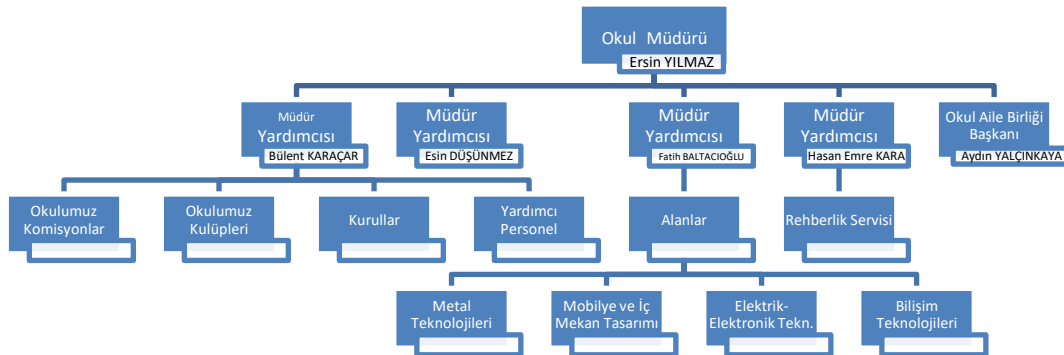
Okul Müdürü
Ersin YILMAZ

Müdür Yardımcısı
Bülent KARAÇAR

Müdür Yardımcısı
Esin DÜŞÜNMEZ

Müdür Yardımcısı
Fatih BALTACIOĞLU

Müdür Yardımcısı
Hasan Emre KARA

Okul Aile Birliği Başkanı
Aydın YALÇINKAYA

Okulumuz Komisyonlar

Okulumuz Kulüpleri

Kurullar

Yardımcı Personel

Alanlar

Rehberlik Servisi

Metal Teknolojileri

Mobilye ve İç Mekan Tasarımı

Elektrik-Elektronik Tekn.

Bilişim Teknolojileri